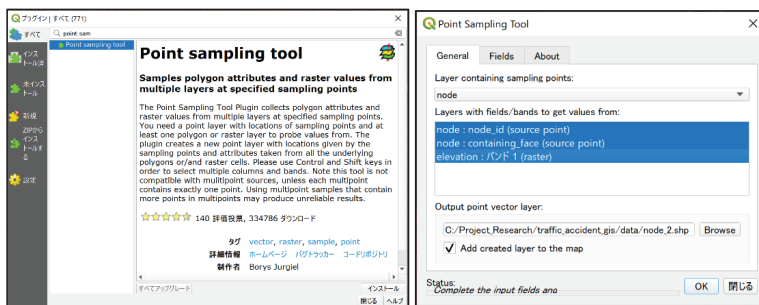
プラグイン | すべて (771)

すべて
インストール済
未インストール
新規
ZIPからインストールする
設定

point sam

Point sampling tool

Point sampling tool

Samples polygon attributes and raster values from multiple layers at specified sampling points

The Point Sampling Tool Plugin collects polygon attributes and raster values from multiple layers at specified sampling points. You need a point layer with locations of sampling points and at least one polygon or raster layer to probe values from. The plugin creates a new point layer with locations given by the sampling points and attributes taken from all the underlying polygons or/and raster cells. Please use Control and Shift keys in order to select multiple columns and bands. Note this tool is not compatible with multipoint sources, unless each multipoint contains exactly one point. Using multipoint samples that contain more points in multipoints may produce unreliable results.

140 評価投票, 334786 ダウンロード

タグ vector, raster, sample, point
詳細情報 ホームページ バグトラッカー コードリポジトリ
制作者 Borys Jurgiel

すべてアップグレード
インストール
閉じる ヘルプ

Point Sampling Tool

General Fields About

Layer containing sampling points:
node

Layers with fields/bands to get values from:
node : node_id (source point)
node : containing_face (source point)
elevation : バンド 1 (raster)

Output point vector layer:
C:/Project_Research/traffic_accident_gis/data/node_2.shp Browse
Add created layer to the map

Status:
Complete the input fields and
OK 閉じる